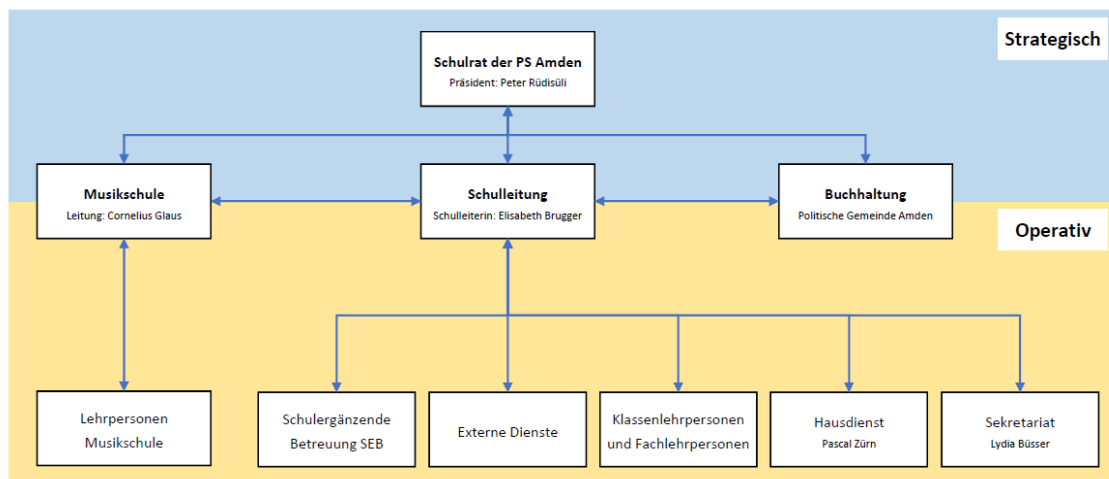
Strategisch

Schulrat der PS Amden
Präsident: Peter Rüdisüli

Musikschule
Leitung: Cornelius Glaus

Schulleitung
Schulleiterin: Elisabeth Brugger

Buchhaltung
Politische Gemeinde Amden

Operativ

Lehrpersonen Musikschule

Schulergänzende Betreuung SEB

Externe Dienste

Klassenlehrpersonen und Fachlehrpersonen

Hausdienst
Pascal Zürn

Sekretariat
Lydia Büsser